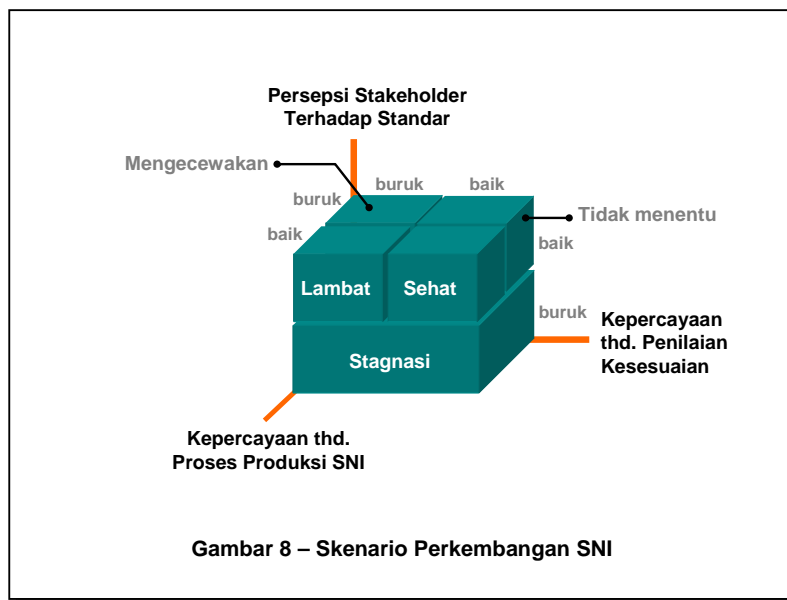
Persepsi Stakeholder
Terhadap Standar

Mengecewakan

buruk

buruk

baik

baik

Tidak menentu

baik

Lambat

Sehat

buruk

Kepercayaan
thd. Penilaian
Kesesuaian

Stagnasi

Kepercayaan thd.
Proses Produksi SNI

Gambar 8 – Skenario Perkembangan SNI